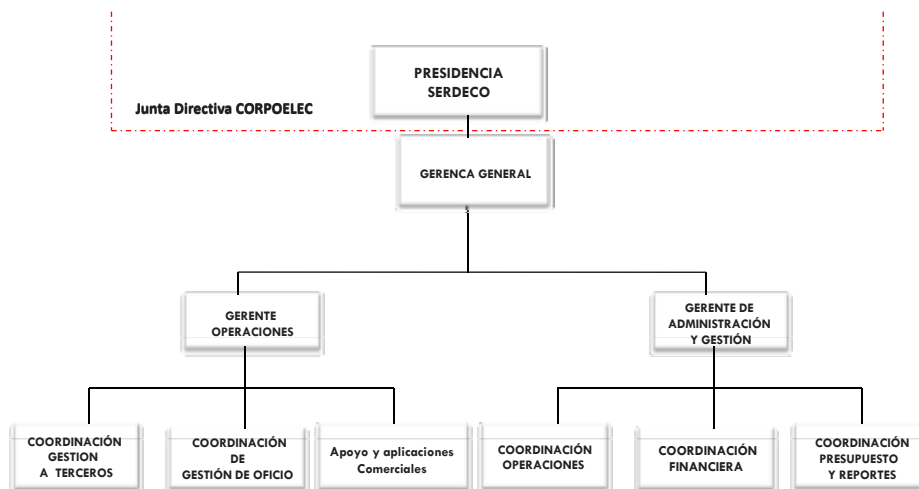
PRESIDENCIA SERDECO

Junta Directiva CORPOELEC

GERENCA GENERAL

GERENTE OPERACIONES

GERENTE DE ADMINISTRACIÓN Y GESTIÓN

COORDINACIÓN GESTION A TERCEROS

COORDINACIÓN DE GESTIÓN DE OFICIO

Apoyo y aplicaciones Comerciales

COORDINACIÓN OPERACIONES

COORDINACIÓN FINANCIERA

COORDINACIÓN PRESUPUESTO Y REPORTES